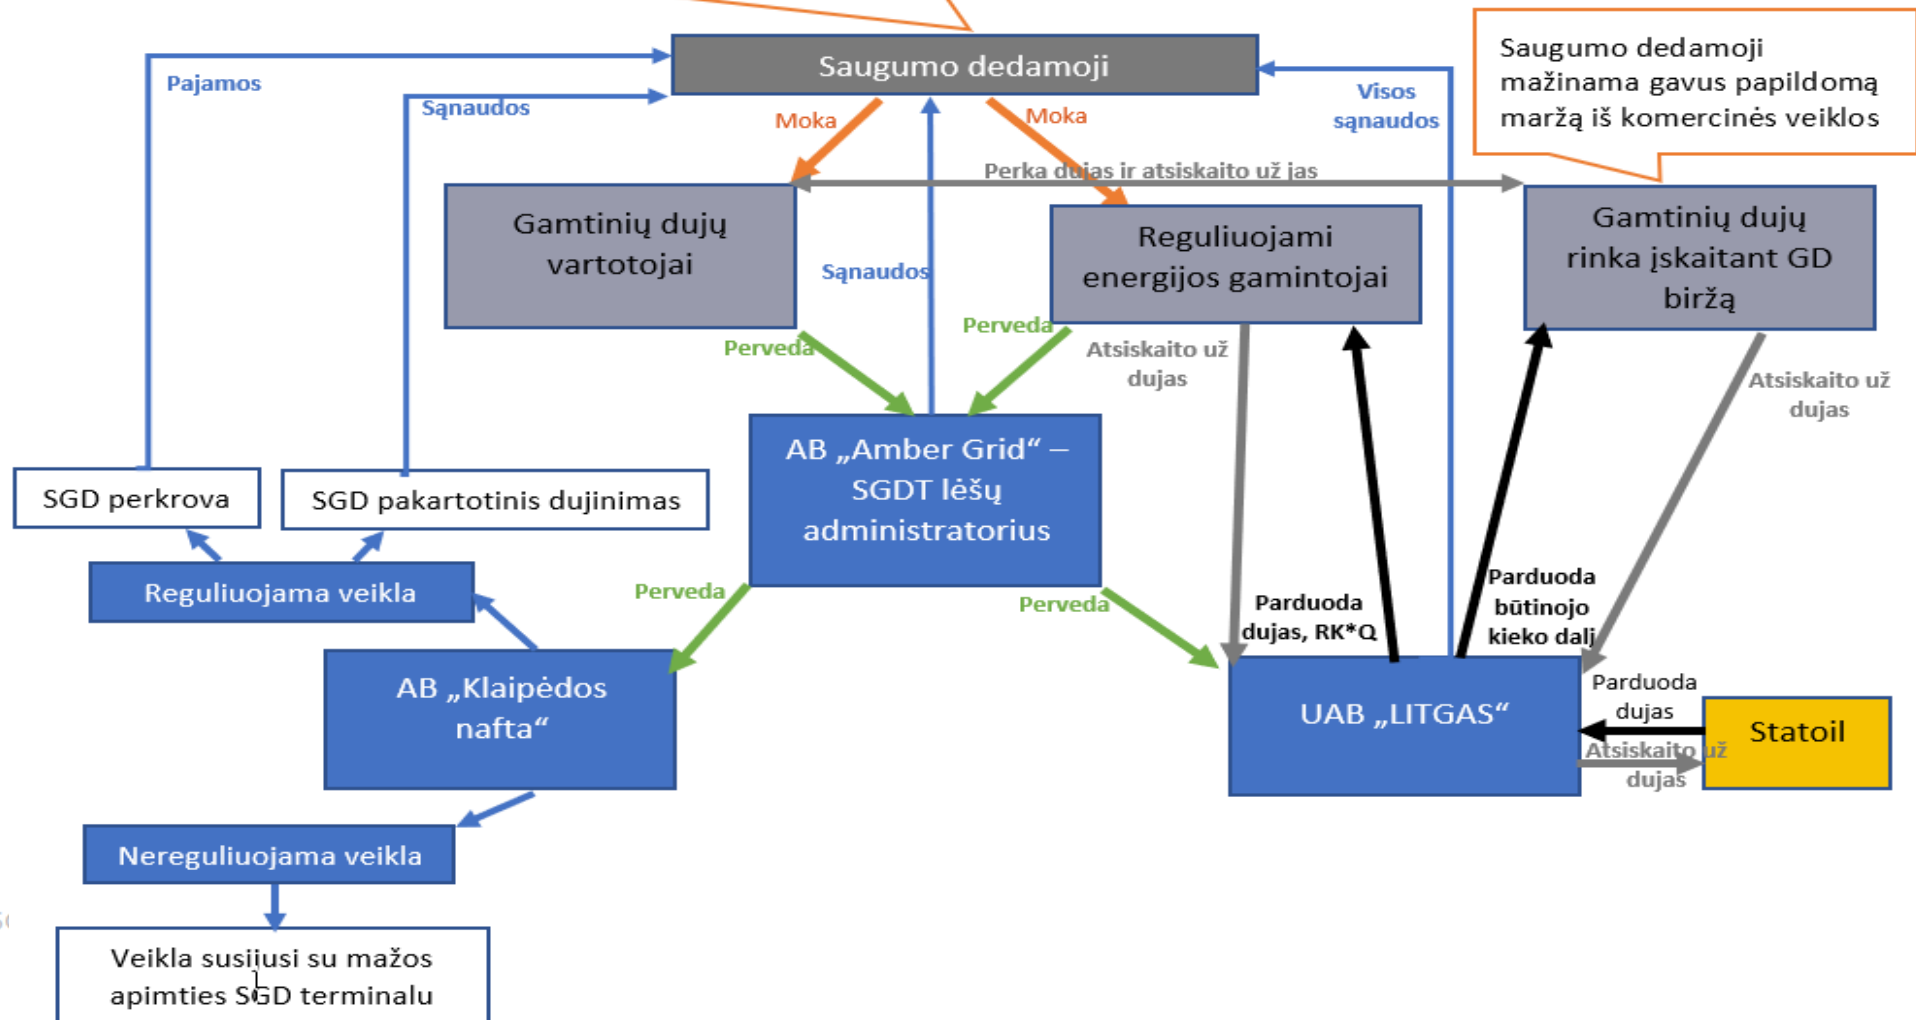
Saugumo dedamoji

Saugumo dedamoji mažinama gavus papildomą maržą iš komercinės veiklos

Pajamos

Sąnaudos

Visos sąnaudos

Moka

Moka

Perka dujas ir atsiskaito už jas

Gamtinių dujų vartotojai

Sąnaudos

Reguliuojami energijos gamintojai

Gamtinių dujų rinka įskaitant GD biržą

Perveda

Perveda

Atsiskaito už dujas

Atsiskaito už dujas

SGD perkrova

SGD pakartotinis dujinimas

AB „Amber Grid“ – SGDT lėšų administratorius

Reguliuojama veikla

Perveda

Perveda

Parduoda dujas, RK*Q

Parduoda būtinojo kiekio dalį

AB „Klaipėdos nafta“

UAB „LITGAS“

Parduoda dujas

Statoil

Atsiskaito už dujas

Nereguliuojama veikla

Veikla susijusi su mažos apimties SGD terminalu